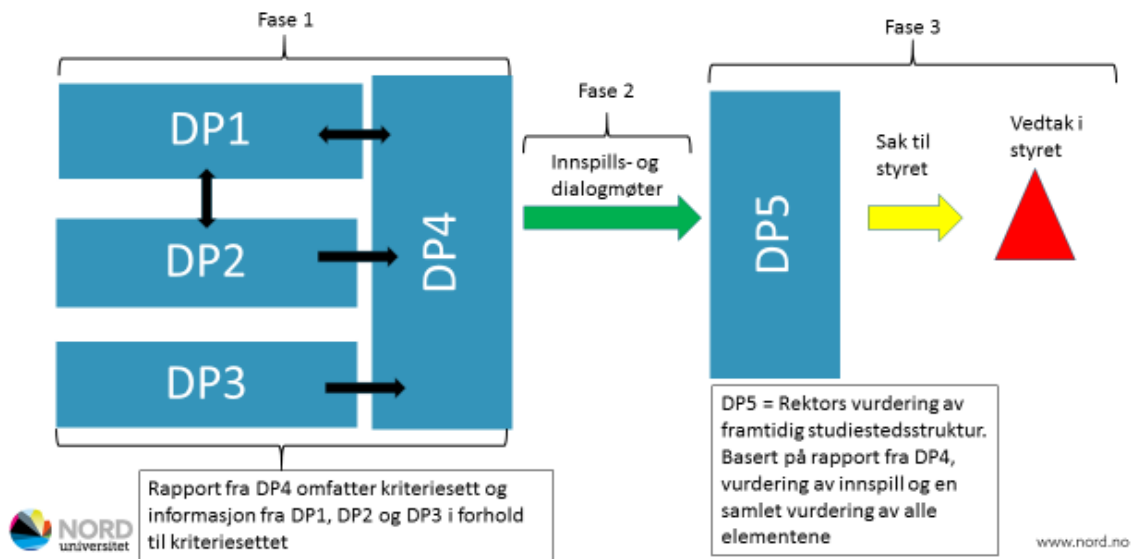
Fase 1

DP1

DP2

DP3

DP4

Fase 2

Innspills- og dialogmøter

Fase 3

DP5

Sak til styret

Vedtak i styret

DP5 = Rektors vurdering av framtidig studiestedsstruktur. Basert på rapport fra DP4, vurdering av innspill og en samlet vurdering av alle elementene

Rapport fra DP4 omfatter kriteriesett og informasjon fra DP1, DP2 og DP3 i forhold til kriteriesettet

NORD universitet

www.nord.no